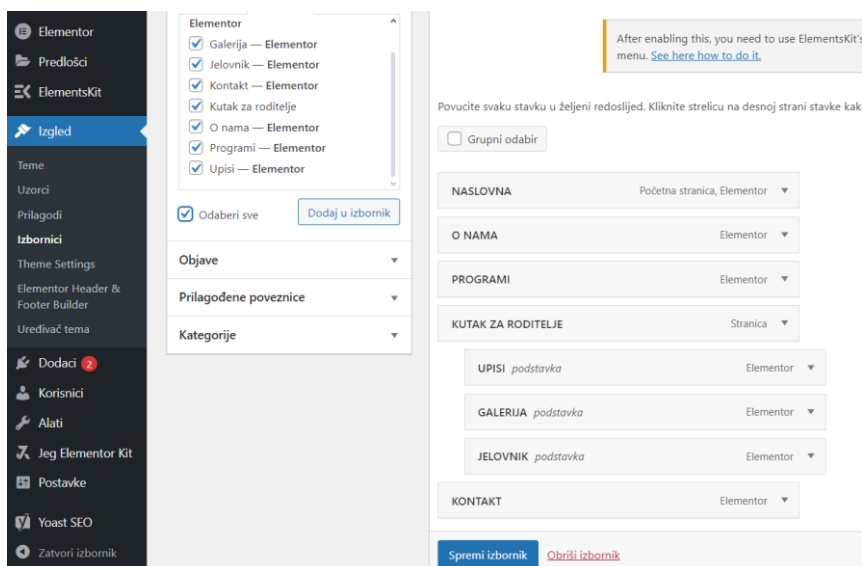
Elementor
Predlošci
ElementsKit
Izgled
Teme
Uzorci
Prilagodi
Izbornici
Theme Settings
Elementor Header & Footer Builder
Uređivač tema
Dodaci 2
Korisnici
Alati
Jeg Elementor Kit
Postavke
Yoast SEO
Zatvori izbornik

Elementor
Galerija — Elementor
Jelovnik — Elementor
Kontakt — Elementor
Kutak za roditelje
O nama — Elementor
Programi — Elementor
Upisi — Elementor
Odaberi sve
Dodaj u izbornik
Objave
Prilagođene poveznice
Kategorije

After enabling this, you need to use ElementsKit's menu. See here how to do it.

Povucite svaku stavku u željeni redoslijed. Kliknite strelicu na desnoj strani stavke kak

Grupni odabir

| | |
|---|---|
| NASLOVNA | Početna stranica, Elementor |
| O NAMA | Elementor |
| PROGRAMI | Elementor |
| KUTAK ZA RODITELJE | Stranica |
| UPISI podstavka | Elementor |
| GALERIJA podstavka | Elementor |
| JELOVNIK podstavka | Elementor |
| KONTAKT | Elementor |

Spremi izbornik
Obriši izbornik